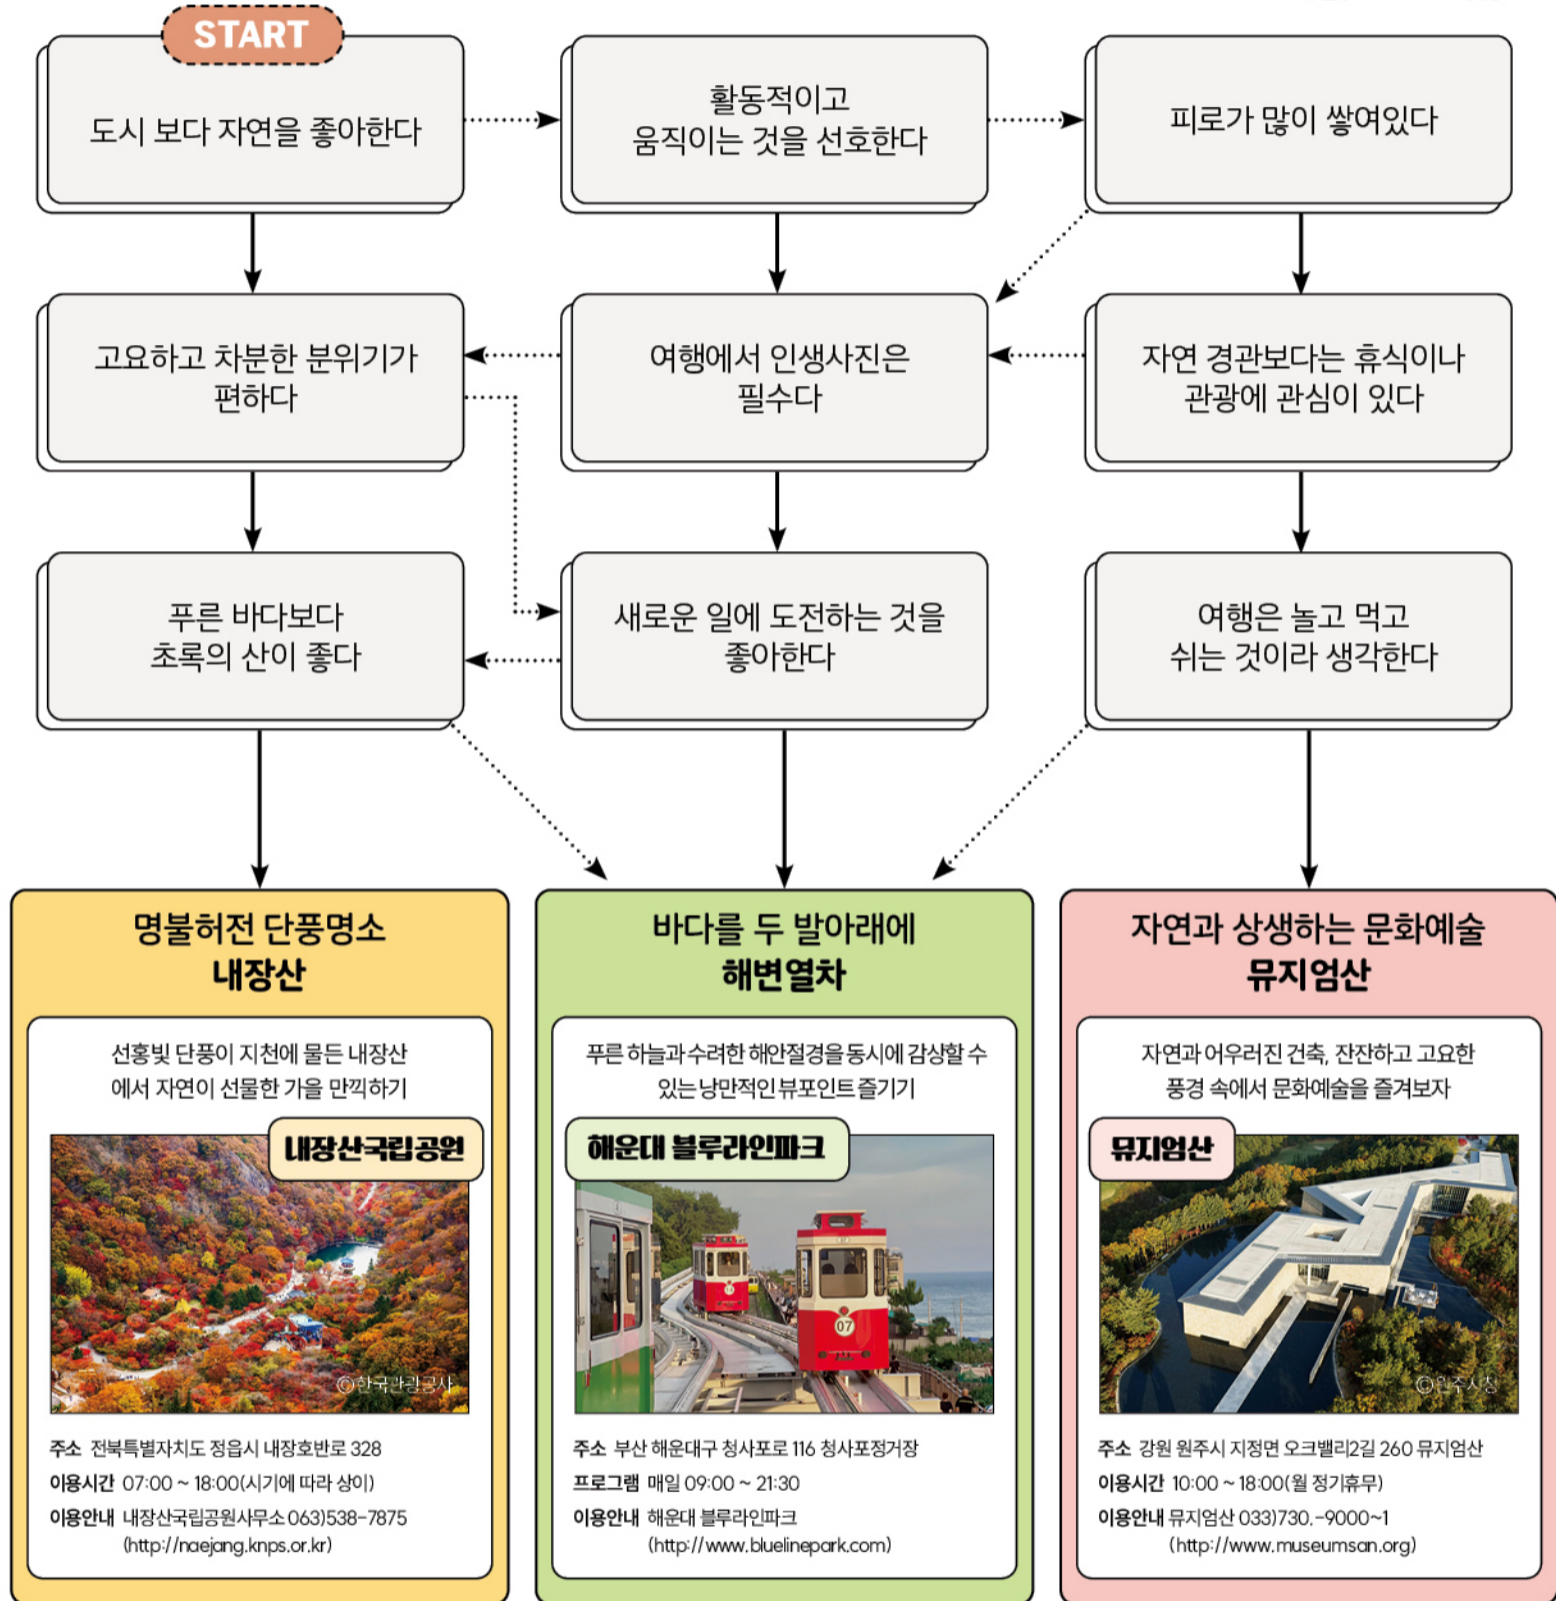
START

도시 보다 자연을 좋아한다

활동적이고 움직이는 것을 선호한다

피로가 많이 쌓여있다

고요하고 차분한 분위기가 편하다

여행에서 인생사진은 필수다

자연 경관보다는 휴식이나 관광에 관심이 있다

푸른 바다보다 초록의 산이 좋다

새로운 일에 도전하는 것을 좋아한다

여행은 놀고 먹고 쉬는 것이라 생각한다

명불허전 단풍명소
내장산

선홍빛 단풍이 지천에 물든 내장산에서 자연이 선물한 가을 만끽하기

내장산국립공원

ⓒ한국관광공사

주소 전북특별자치도 정읍시 내장호반로 328
이용시간 07:00 ~ 18:00(시기에 따라 상이)
이용안내 내장산국립공원사무소 063)538-7875 (http://naejang.knps.or.kr)

바다를 두 발아래에
해변열차

푸른 하늘과 수려한 해안절경을 동시에 감상할 수 있는 낭만적인 뷰포인트 즐기기

해운대 블루라인파크

주소 부산 해운대구 청사포로 116 청사포정거장
프로그램 매일 09:00 ~ 21:30
이용안내 해운대 블루라인파크 (http://www.bluelinepark.com)

자연과 상생하는 문화예술
뮤지엄산

자연과 어우러진 건축, 잔잔하고 고요한 풍경 속에서 문화예술을 즐겨보자

뮤지엄산

ⓒ원주시청

주소 강원 원주시 지정면 오크밸리2길 260 뮤지엄산
이용시간 10:00 ~ 18:00(월 정기휴무)
이용안내 뮤지엄산 033)730.-9000~1 (http://www.museumsan.org)